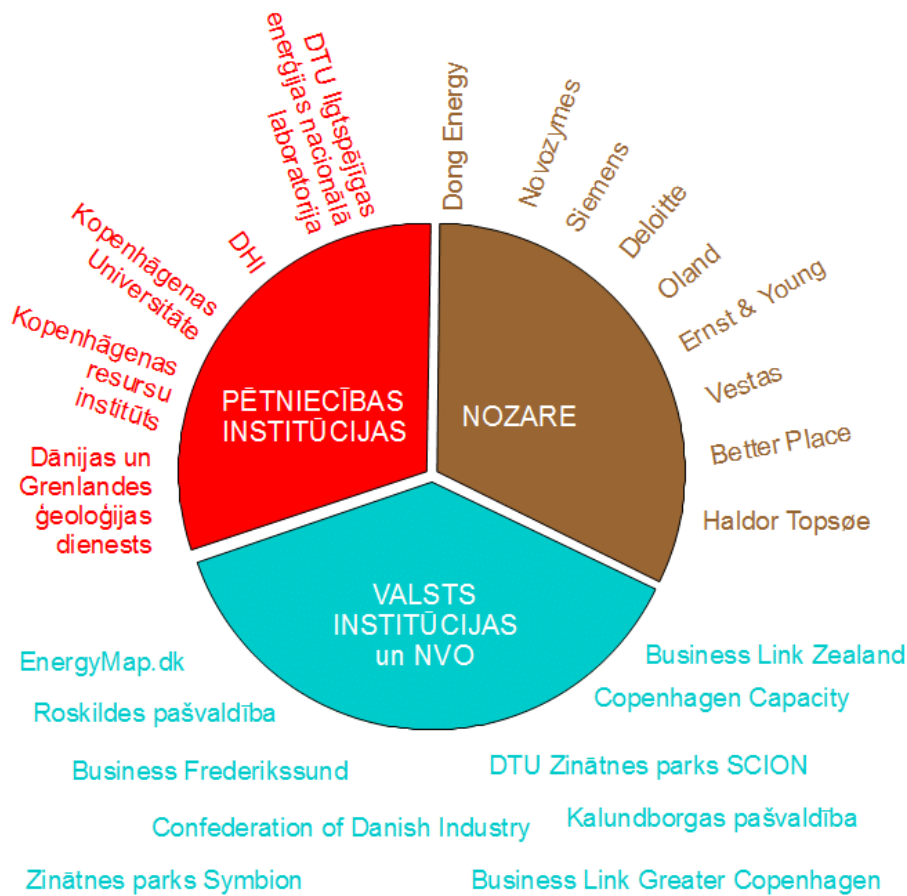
PĒTNIECĪBAS INSTITŪCIJAS

NOZARE

VALSTS INSTITŪCIJAS un NVO

Dānijas un Grenlandes ģeoloģijas dienests

Kopenhāgenas resursu institūts

Kopenhāgenas Universitāte

DHI

DTU ilgtspējīgas enerģijas nacionālā laboratorija

Dong Energy

Novozymes

Siemens

Deloitte

Oland

Ernst & Young

Vestas

Better Place

Haldor Topsøe

Business Link Zealand

Copenhagen Capacity

DTU Zinātnes parks SCION

Kalundborgas pašvaldība

Business Link Greater Copenhagen

EnergyMap.dk

Roskildes pašvaldība

Business Frederikssund

Confederation of Danish Industry

Zinātnes parks Symbion